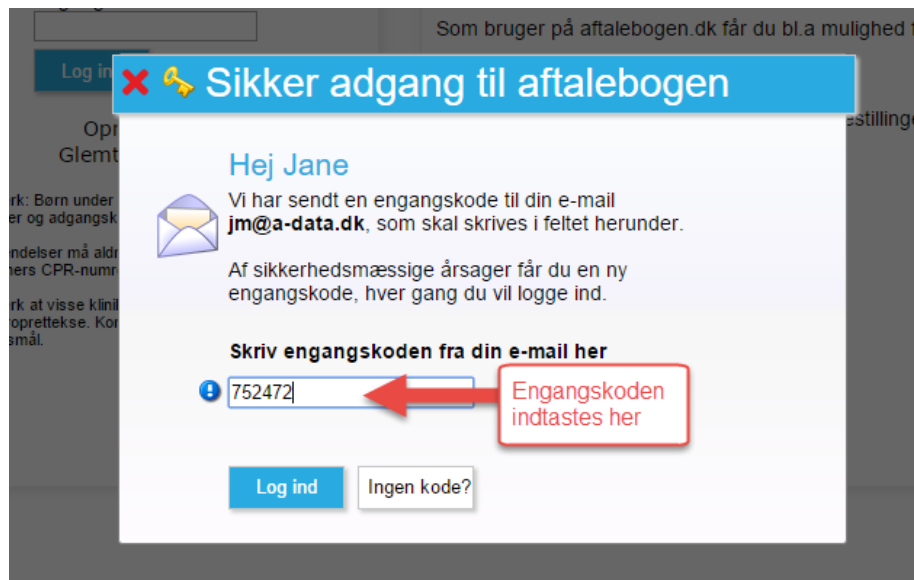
Log ind

Opr
Glemt

rk: Børn under
er og adgangsk

ndelser må aldr
ners CPR-numr

rk at visse klinil
oprettekse. Kor
småI.

Som bruger på aftalebogen.dk får du bl.a mulighed f

estillinger

Sikker adgang til aftalebogen

Hej Jane

Vi har sendt en engangskode til din e-mail **jm@a-data.dk**, som skal skrives i feltet herunder.

Af sikkerhedsmæssige årsager får du en ny engangskode, hver gang du vil logge ind.

**Skriv engangskoden fra din e-mail her**

752472

Engangskoden indtastes her

Log ind

Ingen kode?